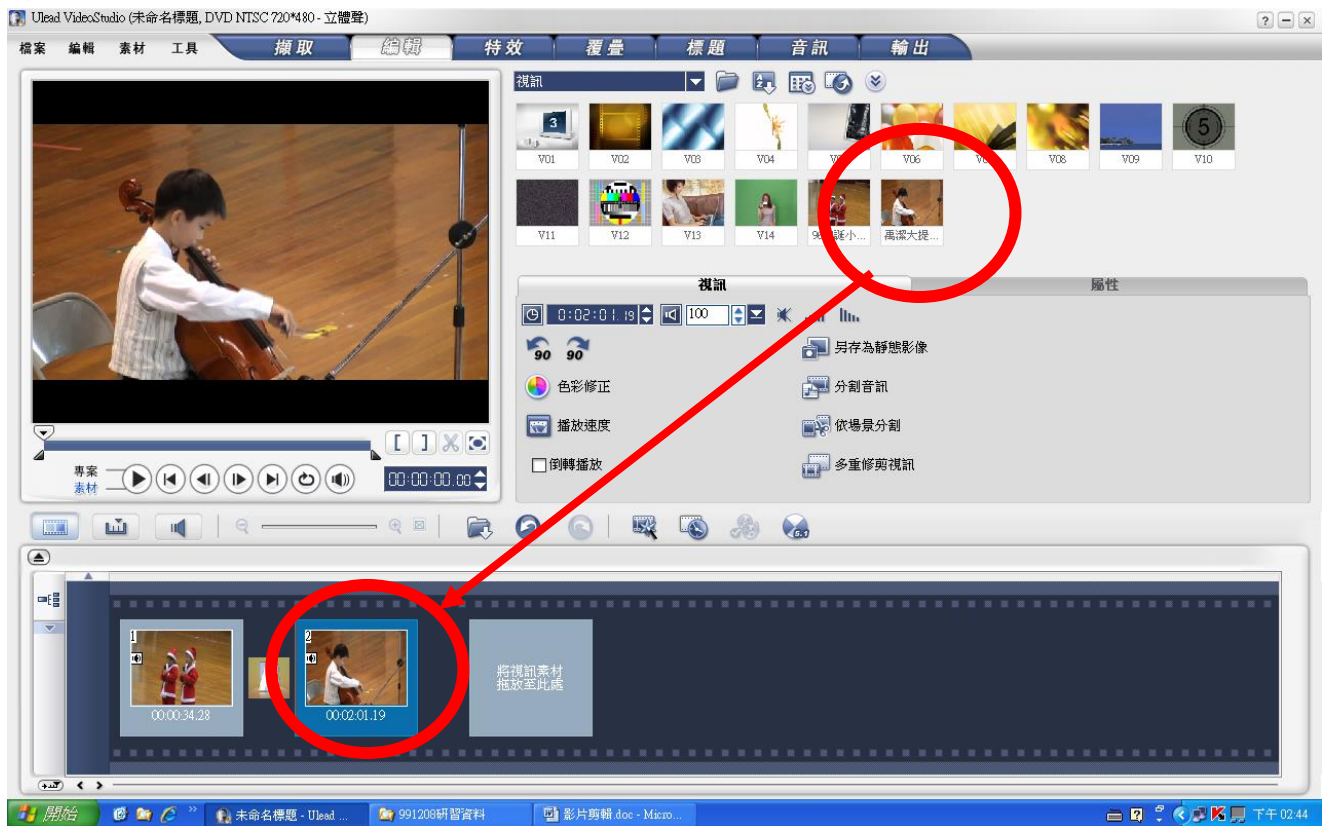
Ulead VideoStudio (未命名標題, DVD NTSC 720*480 - 立體聲)

檔案 編輯 素材 工具 擷取 編輯 特效 覆疊 標題 音訊 輸出

視訊

V01 V02 V03 V04 V05 V06 V07 V08 V09 V10

V11 V12 V13 V14 96聖誕小... 禹潔大提...

視訊 屬性

0:02:01.19 100

90 90

另存為靜態影像

色彩修正

分割音訊

播放速度

依場景分割

倒轉播放

多重修剪視訊

專案
素材

00:00:00.00

1
00:00:34.28

2
00:02:01.19

將視訊素材拖放至此處

開始 未命名標題 - Ulead ... 991208研習資料 影片剪輯.doc - Micro... 下午 02:44